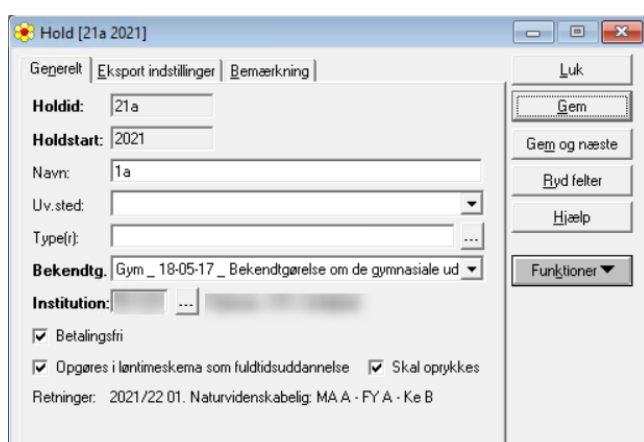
Hold [21a 2021]

Generelt | Eksport indstillinger | Bemærkning

Holdid: 21a

Holdstart: 2021

Navn: 1a

Uv.sted:

Type(r): ...

Bekendtg. Gym _ 18-05-17 _ Bekendtgørelse om de gymnasiale ud

Institution: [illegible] ... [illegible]

Betalingsfri

Opgøres i løntimeskema som fuldtidsuddannelse

Skal oprykkes

Retninger: 2021/22 01. Naturvidenskabelig: MA A - FY A - Ke B

Luk

Gem

Gem og næste

Ryd felter

Hjælp

Funktioner